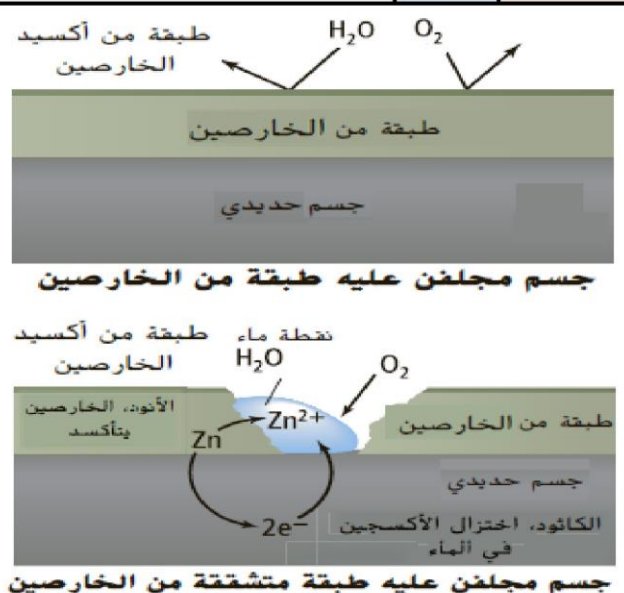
طبقة من آكسيد الخارصين
$H_2O$ $O_2$
طبقة من الخارصين
جسم حديدي
جسم مجلفن عليه طبقة من الخارصين

طبقة من آكسيد الخارصين
نقطة ماء
$H_2O$
$O_2$
الأنود، الخارصين يتأكسد
$Zn^{2+}$
$Zn$
طبقة من الخارصين
جسم حديدي
$2e^-$
الكاثود، اختزال الأكسجين في الماء
جسم مجلفن عليه طبقة متشققة من الخارصين